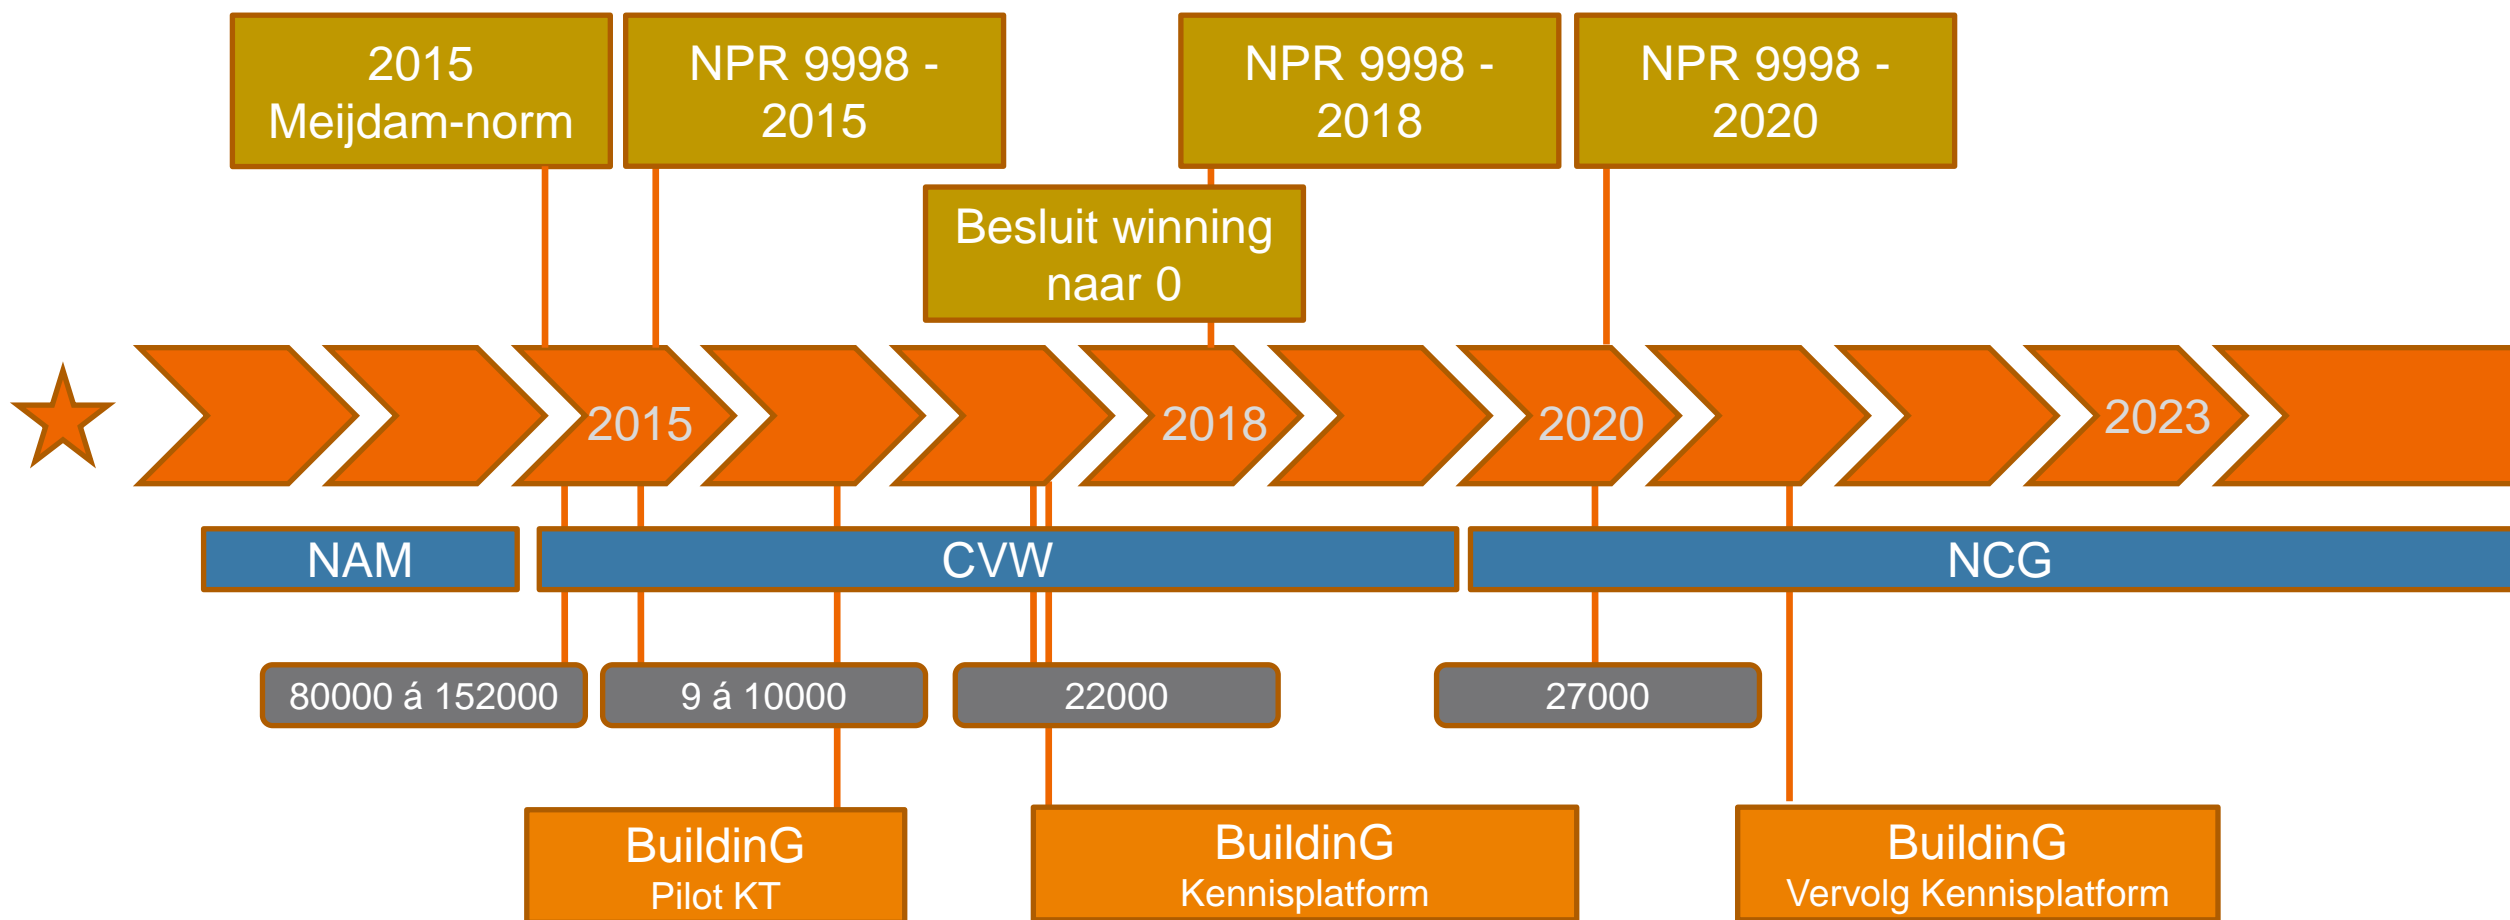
2015 Meijdam-norm

NPR 9998 - 2015

NPR 9998 - 2018

NPR 9998 - 2020

Besluit winning naar 0

2015

2018

2020

2023

NAM

CVW

NCG

80000 á 152000

9 á 10000

22000

27000

BuildinG
Pilot KT

BuildinG
Kennisplatform

BuildinG
Vervolg Kennisplatform